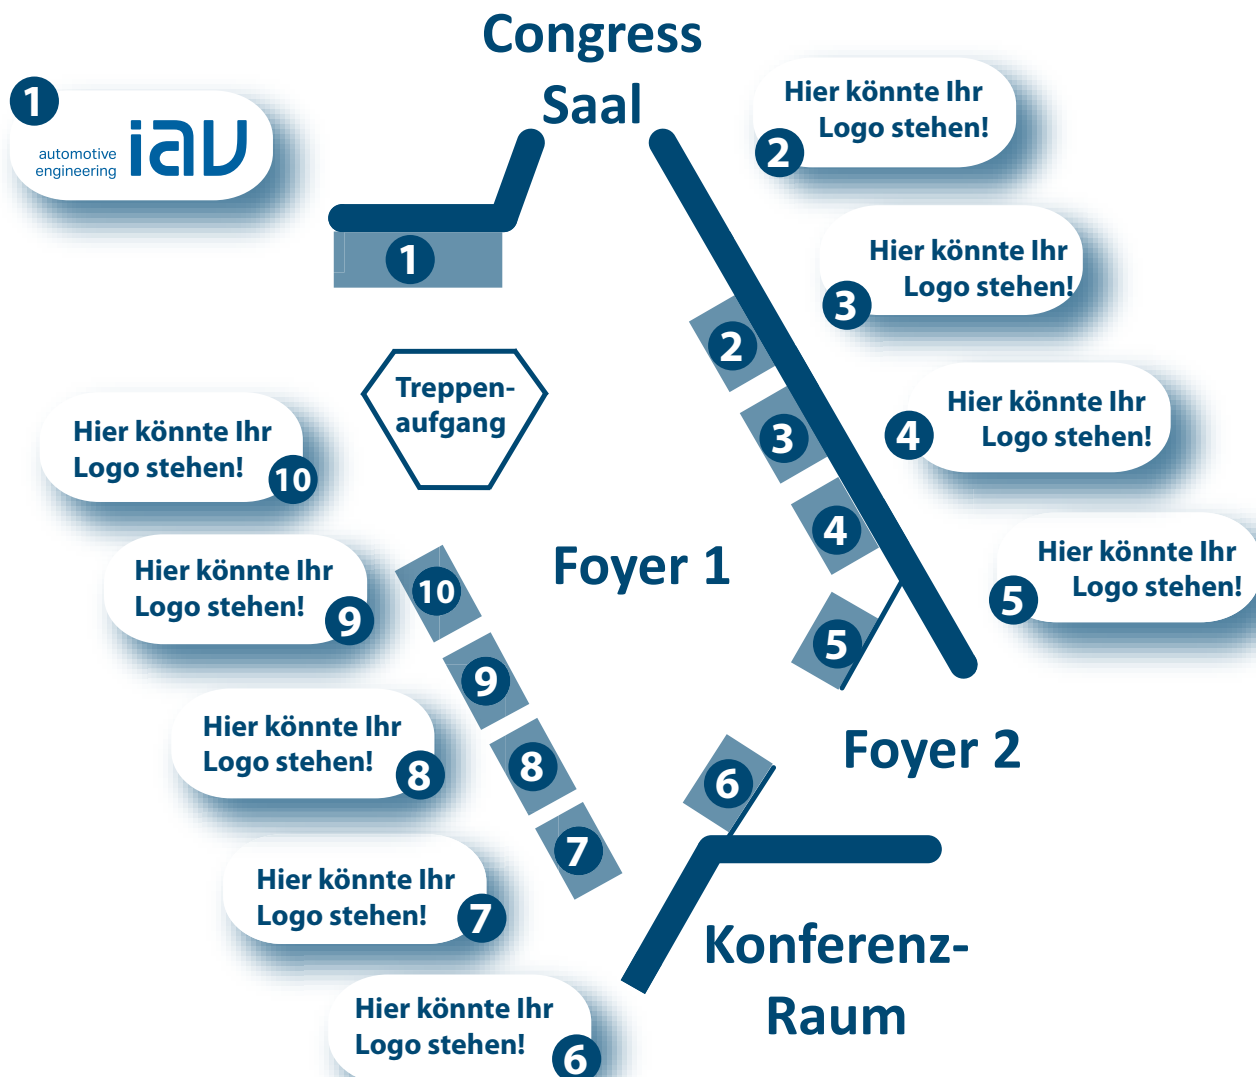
Congress Saal

1
automotive engineering iav

Hier könnte Ihr Logo stehen! 2

Hier könnte Ihr Logo stehen! 3

1

2

Treppen-aufgang

4 Hier könnte Ihr Logo stehen!

Hier könnte Ihr Logo stehen! 10

3

4

Foyer 1

Hier könnte Ihr Logo stehen!
5

Hier könnte Ihr Logo stehen! 9

10

5

9

Hier könnte Ihr Logo stehen! 8

8

6

Foyer 2

7

Hier könnte Ihr Logo stehen! 7

Konferenz-Raum

Hier könnte Ihr Logo stehen! 6